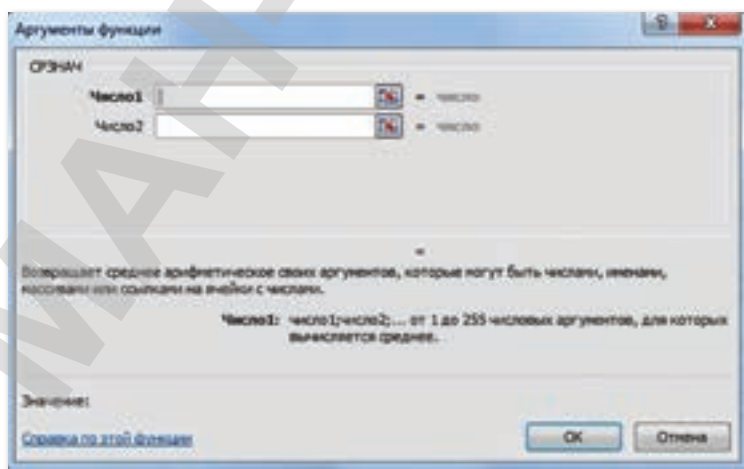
Аргументы функции

СРЗНАЧ

Число1 = число
Число2 = число

=

Возвращает среднее арифметическое своих аргументов, которые могут быть числами, именами, массивами или ссылками на ячейки с числами.

Число1: число1;число2;... от 1 до 255 числовых аргументов, для которых вычисляется среднее.

Значение:

Справка по этой функции

ОК Отмена